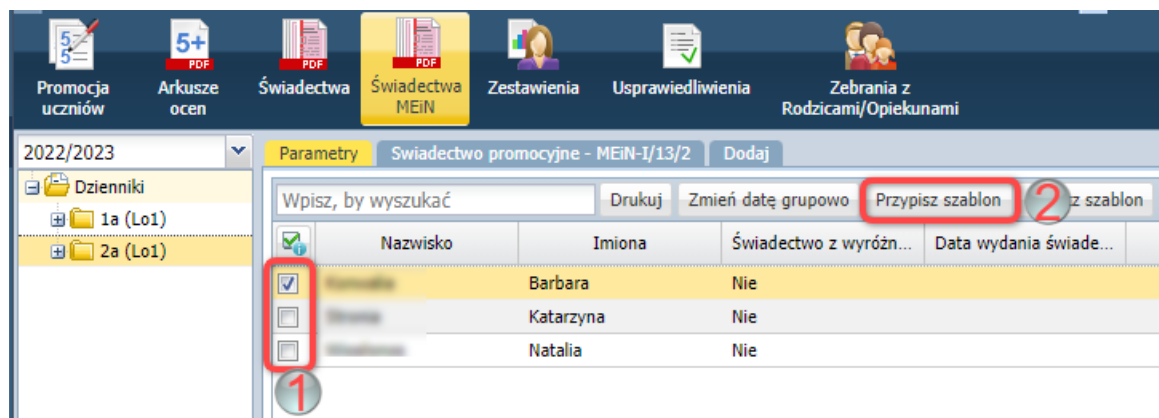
Promocja uczniów
5+ PDF Arkusze ocen
PDF Świadectwa
PDF Świadectwa MEiN
Zestawienia
Usprawiedliwienia
Zebrania z Rodzicami/Opiekunami

2022/2023
Dzienniki
1a (Lo1)
2a (Lo1)

Parametry
Swiadectwo promocyjne - MEiN-I/13/2
Dodaj

Wpisz, by wyszukać
Drukuj
Zmień datę grupowo
Przypisz szablon
2
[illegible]z szablon

| | Nazwisko | Imiona | Świadectwo z wyróżn... | Data wydania świade... |
|---|---|---|---|---|
| ☑ | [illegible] | Barbara | Nie | |
| ☐ | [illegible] | Katarzyna | Nie | |
| ☐ | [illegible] | Natalia | Nie | |

1